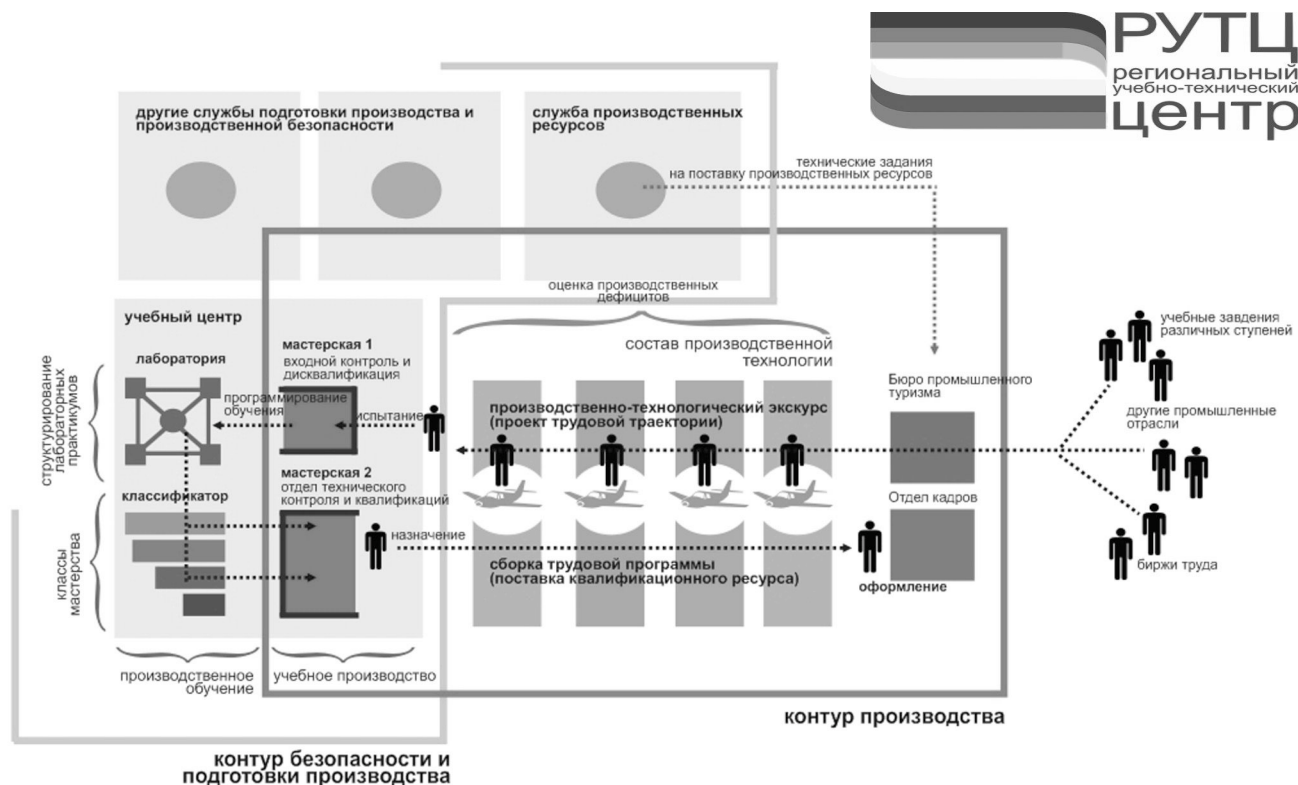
РУТЦ
региональный
учебно-технический
центр

другие службы подготовки производства и производственной безопасности

служба производственных ресурсов

технические задания на поставку производственных ресурсов

оценка производственных дефицитов

учебный центр

лаборатория

структурирование лабораторных практикумов

программирование обучения

мастерская 1
входной контроль и дисквалификация

испытание

состав производственной технологии

производственно-технологический экскурс (проект трудовой траектории)

Бюро промышленного туризма

учебные завдения различных ступеней

другие промышленные отрасли

классификатор

классы мастерства

мастерская 2
отдел технического контроля и квалификаций

назначение

Отдел кадров

сборка трудовой программы (поставка квалификационного ресурса)

оформление

биржи труда

производственное обучение

учебное производство

контур производства

контур безопасности и подготовки производства